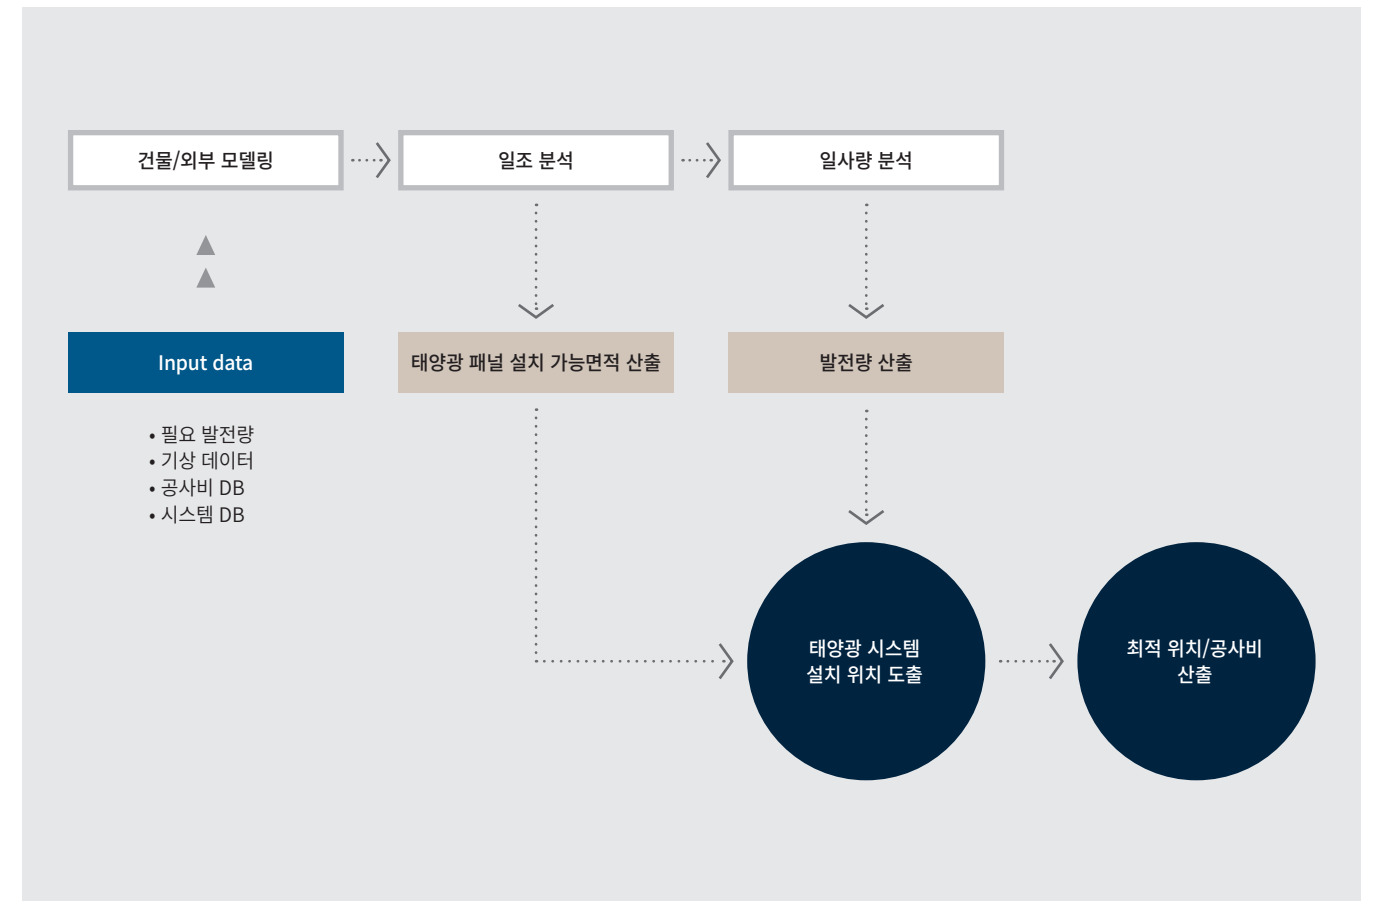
건물/외부 모델링

일조 분석

일사량 분석

Input data

• 필요 발전량
• 기상 데이터
• 공사비 DB
• 시스템 DB

태양광 패널 설치 가능면적 산출

발전량 산출

태양광 시스템 설치 위치 도출

최적 위치/공사비 산출